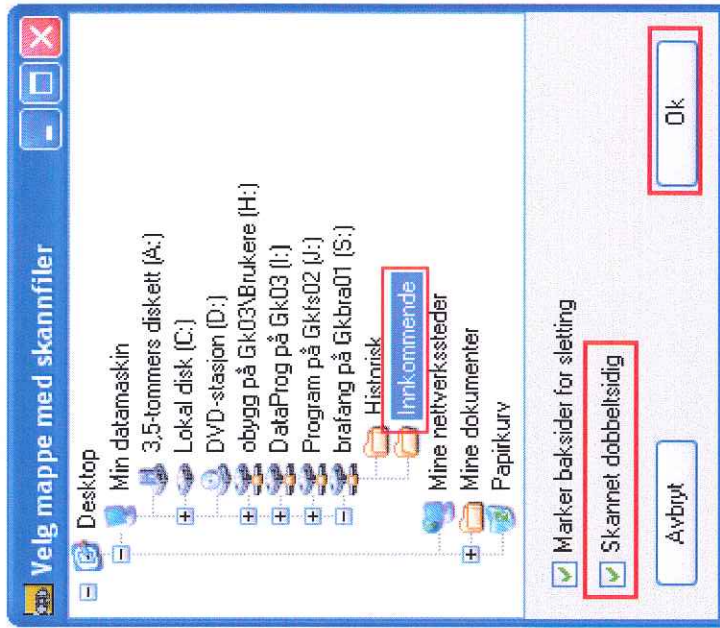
Velg mappe med skannfiler

Desktop
Min datamaskin
3,5-tommers diskett (A:)
Lokal disk (C:)
DVD-stasjon (D:)
obygg på Gk03\Brukere (H:)
DataProg på Gk03 (I:)
Program på Gkfs02 (J:)
brafang på Gkbra01 (S:)
Historisk
Innkommende
Mine nettverkssteder
Mine dokumenter
Papirkurv

Marker baksider for sletting
Skannet dobbeltsidig

Avbryt
Ok